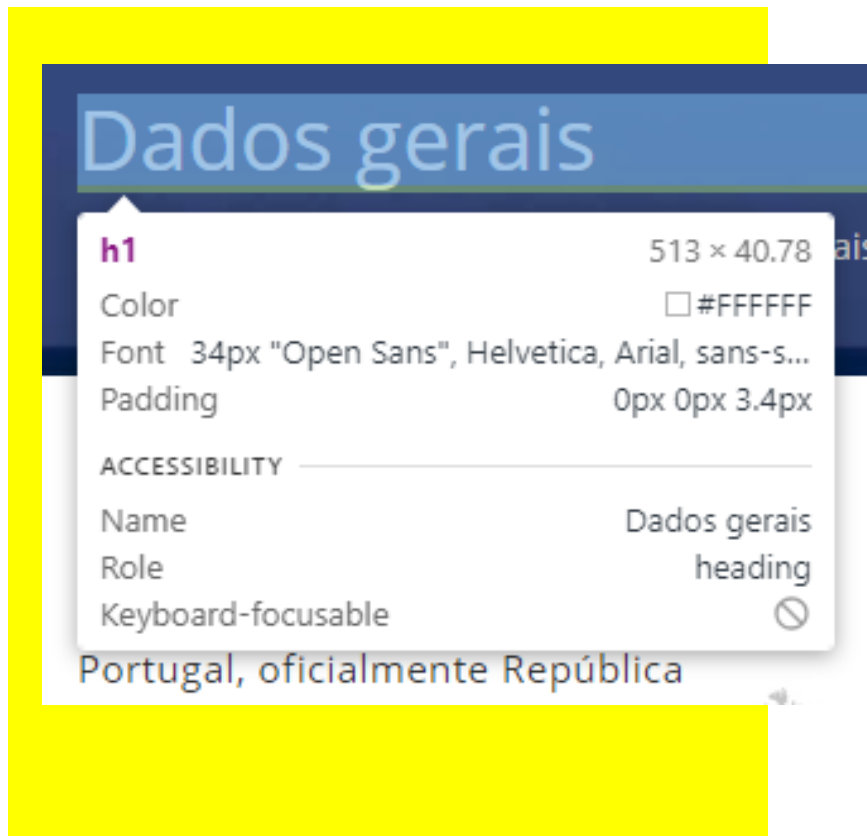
Dados gerais

h1 513 × 40.78

Color #FFFFFF

Font 34px "Open Sans", Helvetica, Arial, sans-s...

Padding 0px 0px 3.4px

ACCESSIBILITY

Name Dados gerais

Role heading

Keyboard-focusable

ais

Portugal, oficialmente República